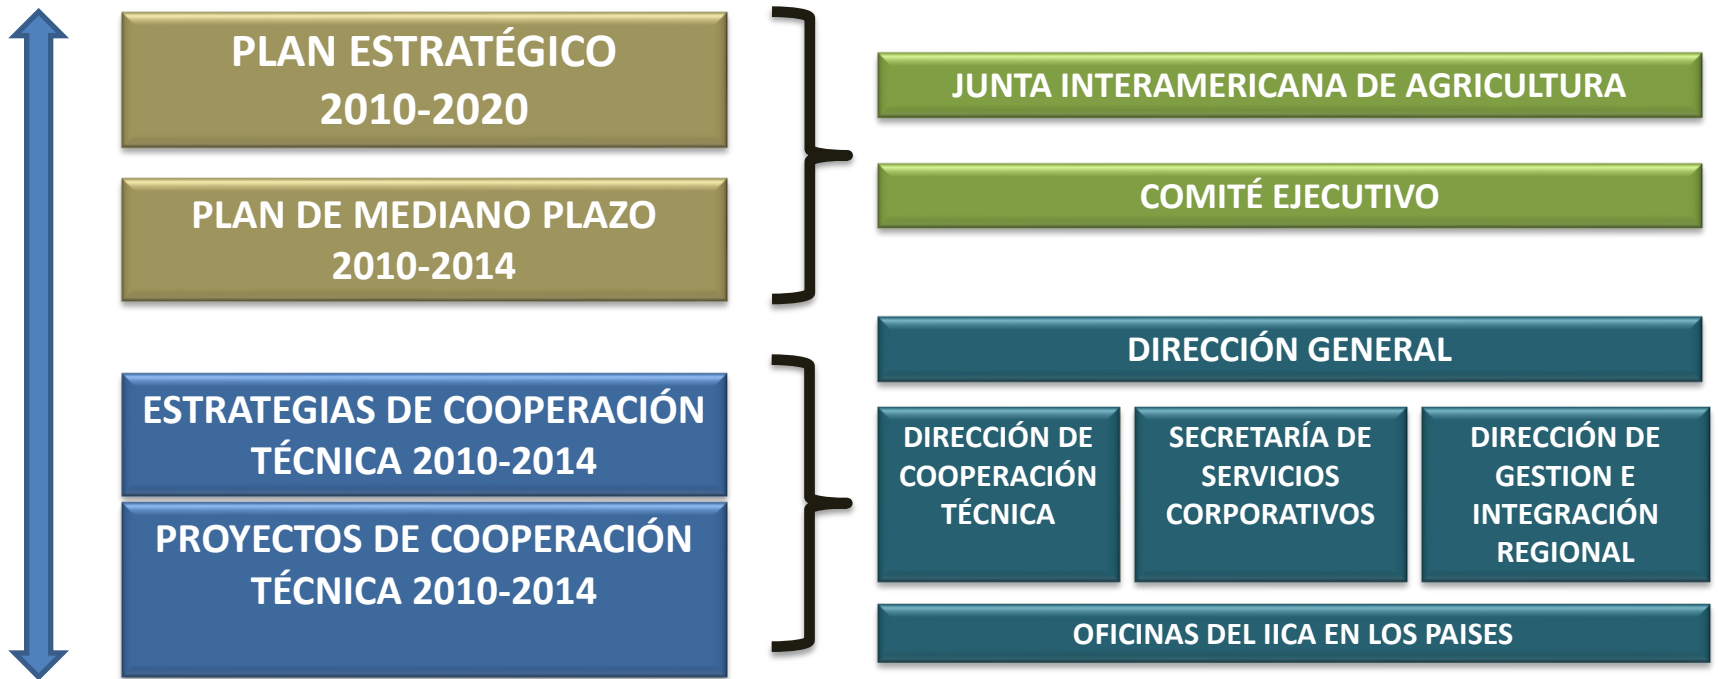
PLAN ESTRATÉGICO 2010-2020

PLAN DE MEDIANO PLAZO 2010-2014

ESTRATEGIAS DE COOPERACIÓN TÉCNICA 2010-2014

PROYECTOS DE COOPERACIÓN TÉCNICA 2010-2014

JUNTA INTERAMERICANA DE AGRICULTURA

COMITÉ EJECUTIVO

DIRECCIÓN GENERAL

DIRECCIÓN DE COOPERACIÓN TÉCNICA

SECRETARÍA DE SERVICIOS CORPORATIVOS

DIRECCIÓN DE GESTION E INTEGRACIÓN REGIONAL

OFICINAS DEL IICA EN LOS PAISES